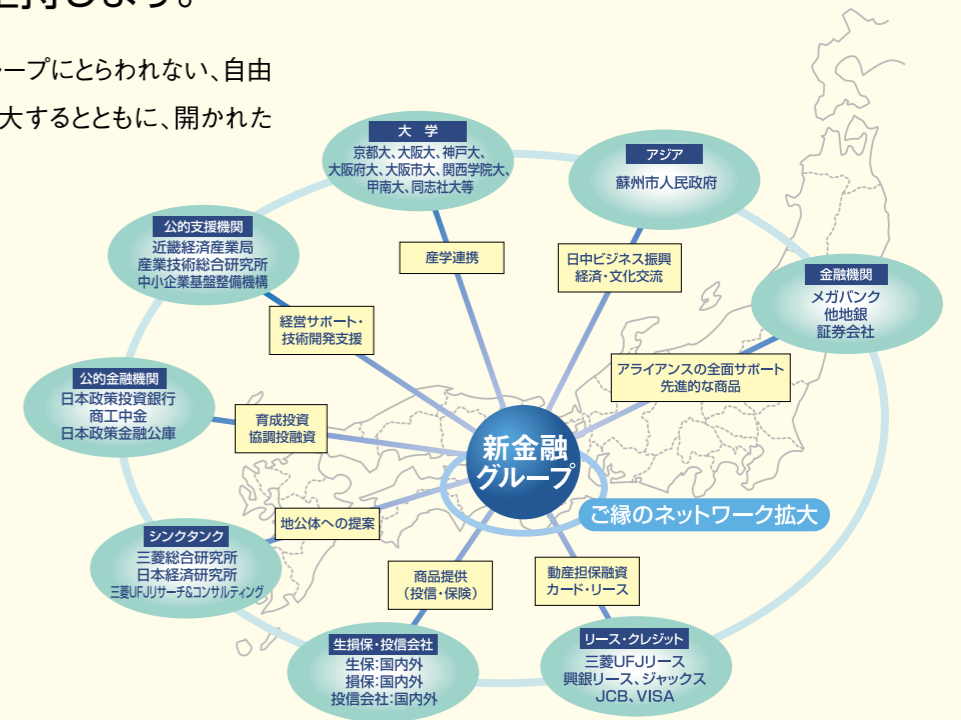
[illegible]します。

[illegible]ープにとらわれない、自由
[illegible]大するとともに、開かれた

大学
京都大、大阪大、神戸大、大阪府大、大阪市大、関西学院大、甲南大、同志社大等

アジア
蘇州市人民政府

公的支援機関
近畿経済産業局
産業技術総合研究所
中小企業基盤整備機構

産学連携

日中ビジネス振興
経済・文化交流

金融機関
メガバンク
他地銀
証券会社

経営サポート・
技術開発支援

アライアンスの全面サポート
先進的な商品

公的金融機関
日本政策投資銀行
商工中金
日本政策金融公庫

育成投資
協調投融資

新金融
グループ

ご縁のネットワーク拡大

地公体への提案

シンクタンク
三菱総合研究所
日本経済研究所
三菱UFJリサーチ&コンサルティング

商品提供
(投信・保険)

動産担保融資
カード・リース

生損保・投信会社
生保:国内外
損保:国内外
投信会社:国内外

リース・クレジット
三菱UFJリース
興銀リース、ジャックス
JCB、VISA